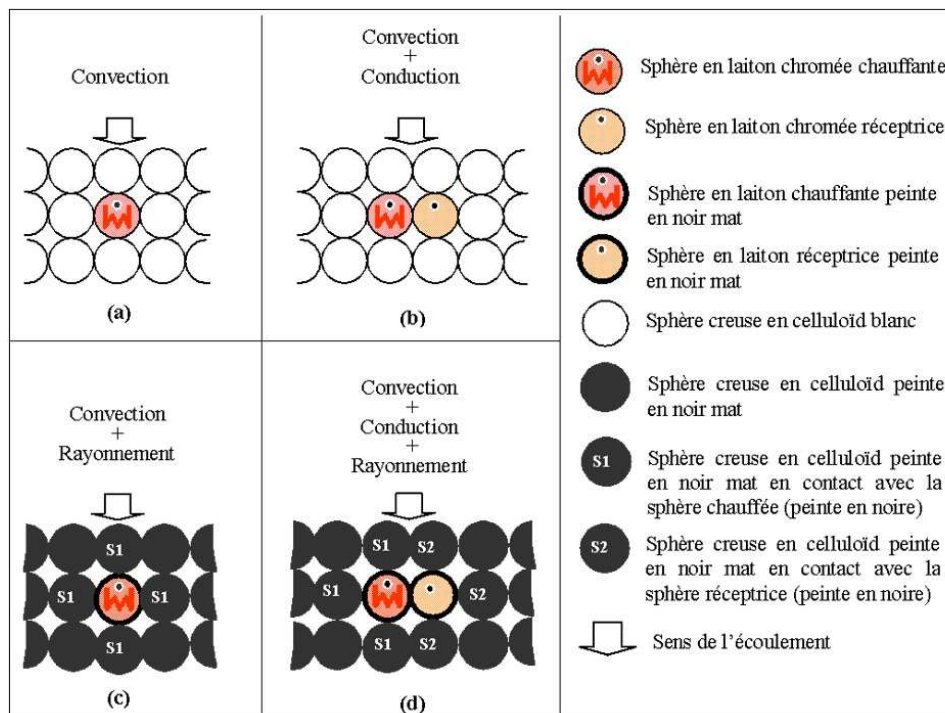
Convection

(a)

Convection
+
Conduction

(b)

Convection
+
Rayonnement

S1
S1
S1
S1

(c)

Convection
+
Conduction
+
Rayonnement

S1 S2
S1 S2
S1 S2

(d)

Sphère en laiton chromée chauffante

Sphère en laiton chromée réceptrice

Sphère en laiton chauffante peinte en noir mat

Sphère en laiton réceptrice peinte en noir mat

Sphère creuse en celluloïd blanc

Sphère creuse en celluloïd peinte en noir mat

S1 Sphère creuse en celluloïd peinte en noir mat en contact avec la sphère chauffée (peinte en noire)

S2 Sphère creuse en celluloïd peinte en noir mat en contact avec la sphère réceptrice (peinte en noire)

Sens de l'écoulement